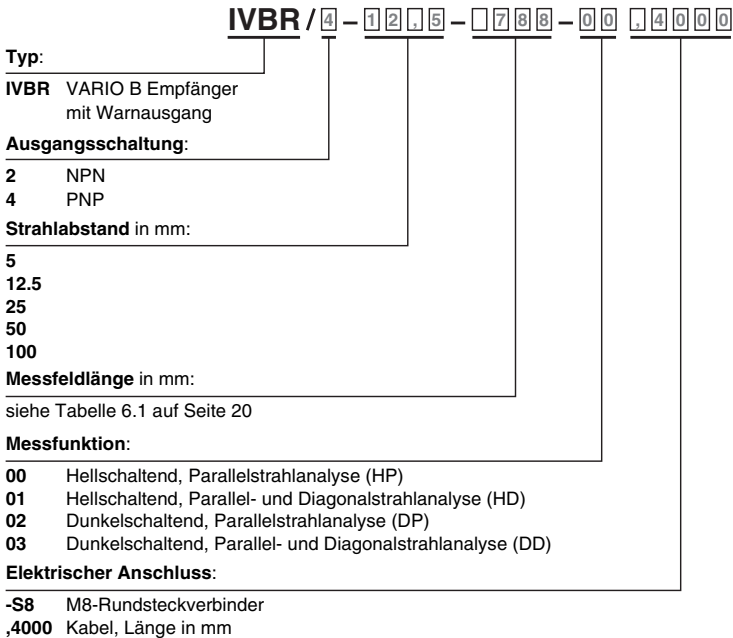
IVBR / 4 – 12,5 – 788 – 00 ,4000

**Typ**:

**IVBR** VARIO B Empfänger mit Warnausgang

**Ausgangsschaltung**:

**2** NPN
**4** PNP

**Strahlabstand** in mm:

**5**
**12.5**
**25**
**50**
**100**

**Messfeldlänge** in mm:

siehe Tabelle 6.1 auf Seite 20

**Messfunktion**:

**00** Hellschaltend, Parallelstrahlanalyse (HP)
**01** Hellschaltend, Parallel- und Diagonalstrahlanalyse (HD)
**02** Dunkelschaltend, Parallelstrahlanalyse (DP)
**03** Dunkelschaltend, Parallel- und Diagonalstrahlanalyse (DD)

**Elektrischer Anschluss**:

**-S8** M8-Rundsteckverbinder
**,4000** Kabel, Länge in mm